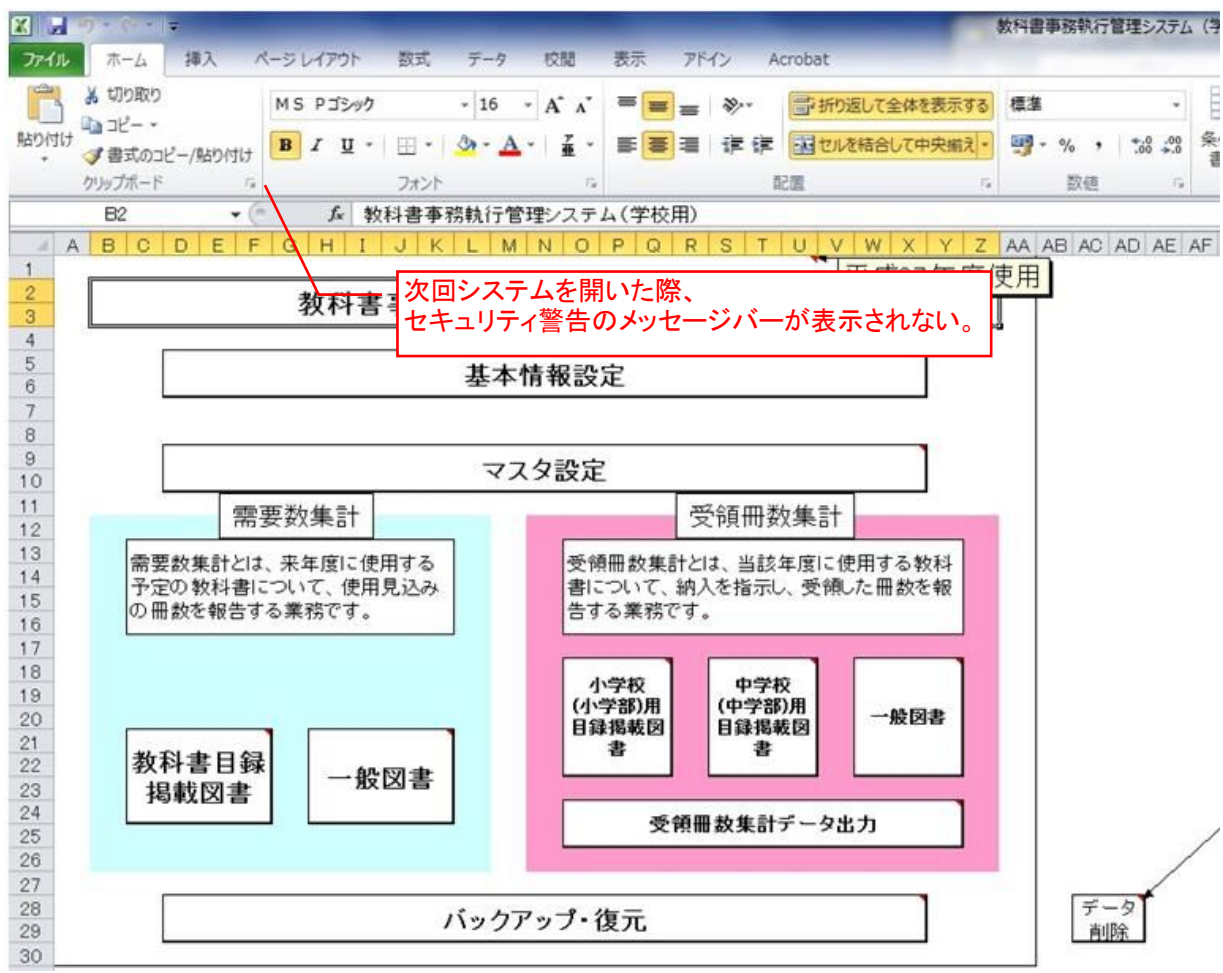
教科書事務執行管理システム（学

ファイル ホーム 挿入 ページレイアウト 数式 データ 校閲 表示 アドイン Acrobat

貼り付け 切り取り コピー 書式のコピー/貼り付け クリップボード

ＭＳ Ｐゴシック 16 B I U フォント

折り返して全体を表示する セルを結合して中央揃え 配置

標準 % , 数値

B2 $f_x$ 教科書事務執行管理システム（学校用）

A B C D E F G H I J K L M N O P Q R S T U V W X Y Z AA AB AC AD AE AF

1 2 3 4 5 6 7 8 9 10 11 12 13 14 15 16 17 18 19 20 21 22 23 24 25 26 27 28 29 30

次回システムを開いた際、
セキュリティ警告のメッセージバーが表示されない。

教科書事

平成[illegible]年度使用

基本情報設定

マスタ設定

需要数集計

需要数集計とは、来年度に使用する予定の教科書について、使用見込みの冊数を報告する業務です。

教科書目録掲載図書

一般図書

受領冊数集計

受領冊数集計とは、当該年度に使用する教科書について、納入を指示し、受領した冊数を報告する業務です。

小学校（小学部）用目録掲載図書

中学校（中学部）用目録掲載図書

一般図書

受領冊数集計データ出力

バックアップ・復元

データ削除